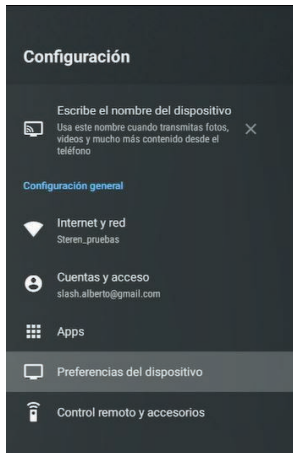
Configuración

Escribe el nombre del dispositivo
Usa este nombre cuando transmitas fotos, videos y mucho más contenido desde el teléfono

Configuración general

Internet y red
Steren_pruebas

Cuentas y acceso
slash.alberto@gmail.com

Apps

Preferencias del dispositivo

Control remoto y accesorios